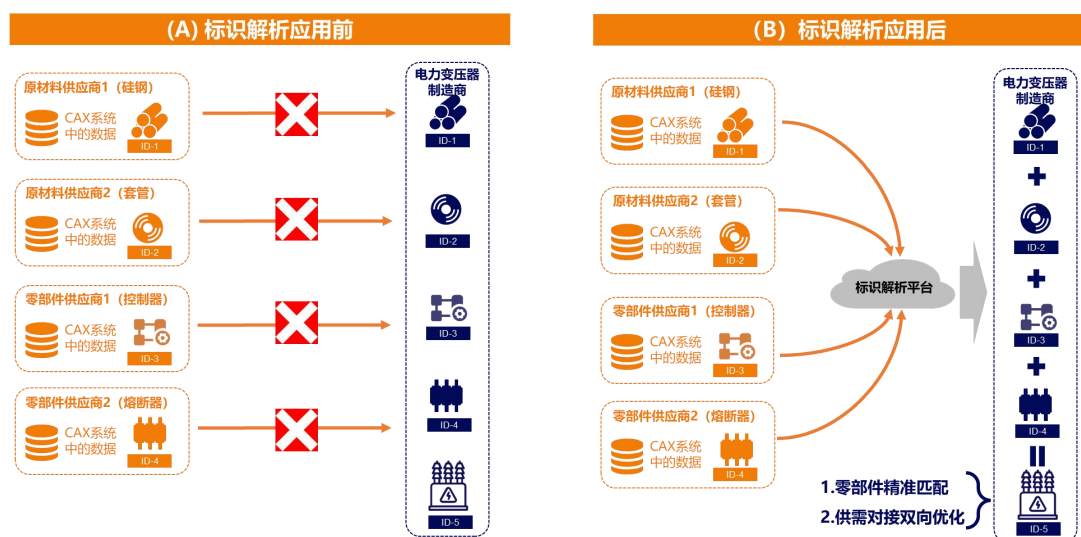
(A) 标识解析应用前

原材料供应商1（硅钢）
CAX系统中的数据
ID-1

原材料供应商2（套管）
CAX系统中的数据
ID-2

零部件供应商1（控制器）
CAX系统中的数据
ID-3

零部件供应商2（熔断器）
CAX系统中的数据
ID-4

电力变压器制造商
ID-1
ID-2
ID-3
ID-4
ID-5

(B) 标识解析应用后

原材料供应商1（硅钢）
CAX系统中的数据
ID-1

原材料供应商2（套管）
CAX系统中的数据
ID-2

零部件供应商1（控制器）
CAX系统中的数据
ID-3

零部件供应商2（熔断器）
CAX系统中的数据
ID-4

标识解析平台

电力变压器制造商
ID-1
+
ID-2
+
ID-3
+
ID-4
=
ID-5

1.零部件精准匹配
2.供需对接双向优化